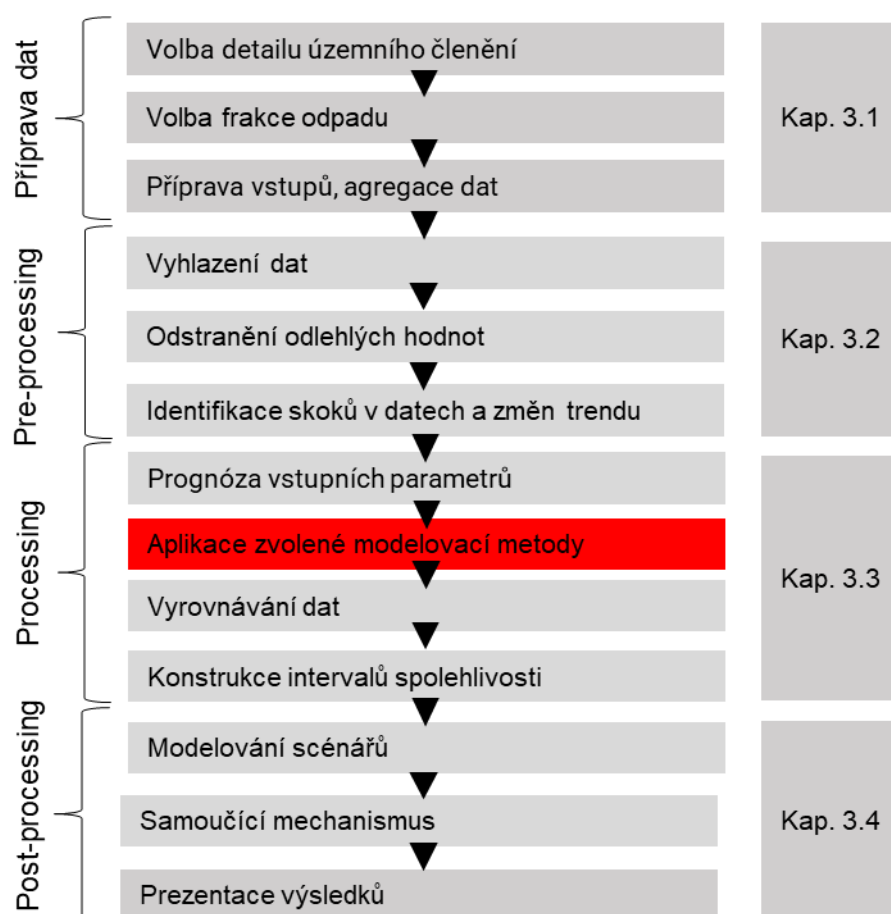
Příprava dat

Volba detailu územního členění

Volba frakce odpadu

Příprava vstupů, agregace dat

Kap. 3.1

Pre-processing

Vyhlazení dat

Odstranění odlehlých hodnot

Identifikace skoků v datech a změn trendu

Kap. 3.2

Processing

Prognóza vstupních parametrů

Aplikace zvolené modelovací metody

Vyrovnávání dat

Konstrukce intervalů spolehlivosti

Kap. 3.3

Post-processing

Modelování scénářů

Samoučící mechanismus

Prezentace výsledků

Kap. 3.4